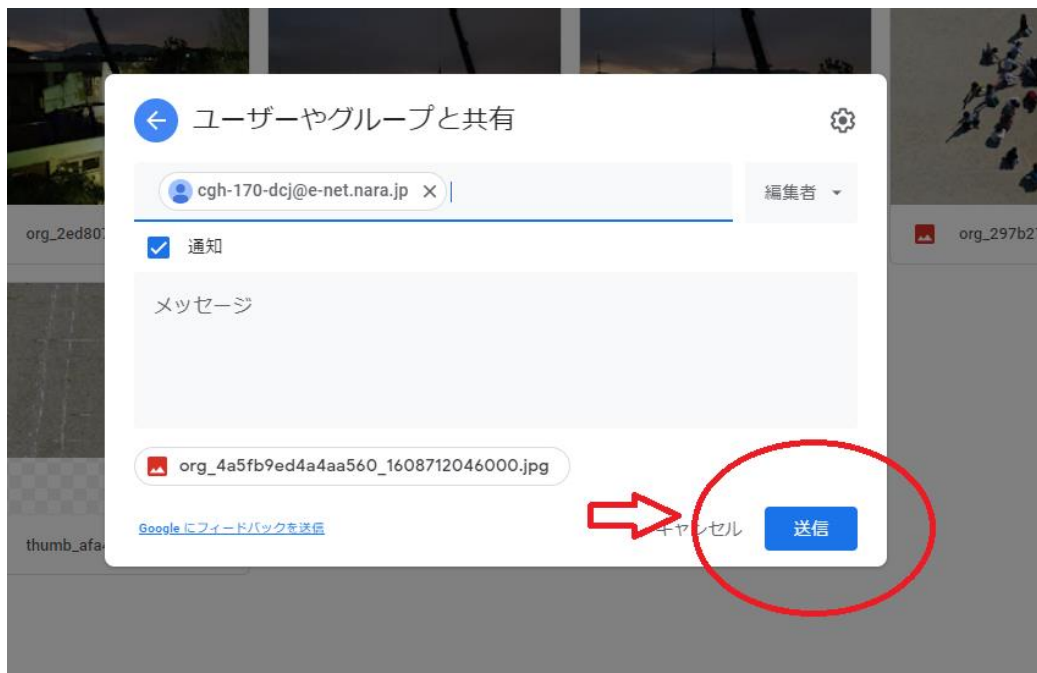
ユーザーやグループと共有

cgh-170-dcj@e-net.nara.jp ×

編集者

通知

メッセージ

org_4a5fb9ed4a4aa560_1608712046000.jpg

Google にフィードバックを送信

キャンセル

送信

org_2ed807

org_297b2

thumb_afa